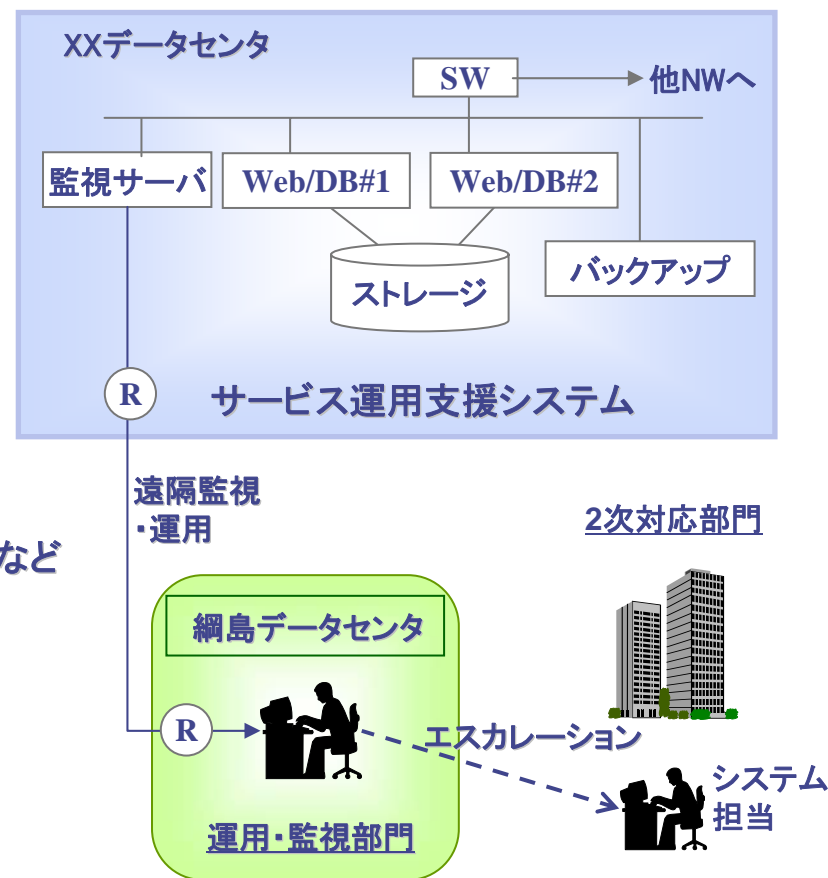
XXデータセンタ

SW

他NWへ

監視サーバ

Web/DB#1

Web/DB#2

ストレージ

バックアップ

R

サービス運用支援システム

遠隔監視
・運用

など

2次対応部門

綱島データセンタ

R

エスカレーション

システム
担当

運用・監視部門